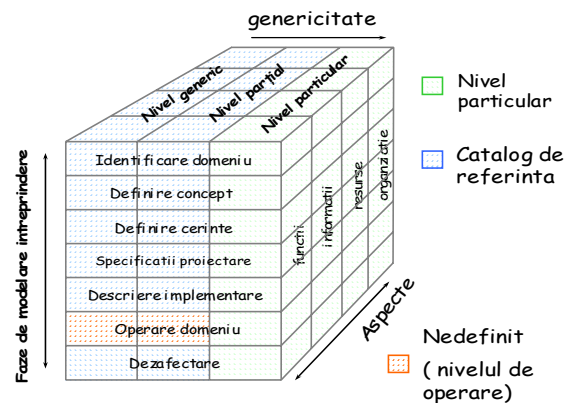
genericitate

Nivel generic
Nivel partial
Nivel particular

Faze de modelare intreprindere

Identificare domeniu
Definire concept
Definire cerinte
Specificatii proiectare
Descriere implementare
Operare domeniu
Dezafectare

functii
informatii
resurse
organizatie

Aspecte

Nivel particular

Catalog de referinta

Nedefinit
( nivelul de operare)